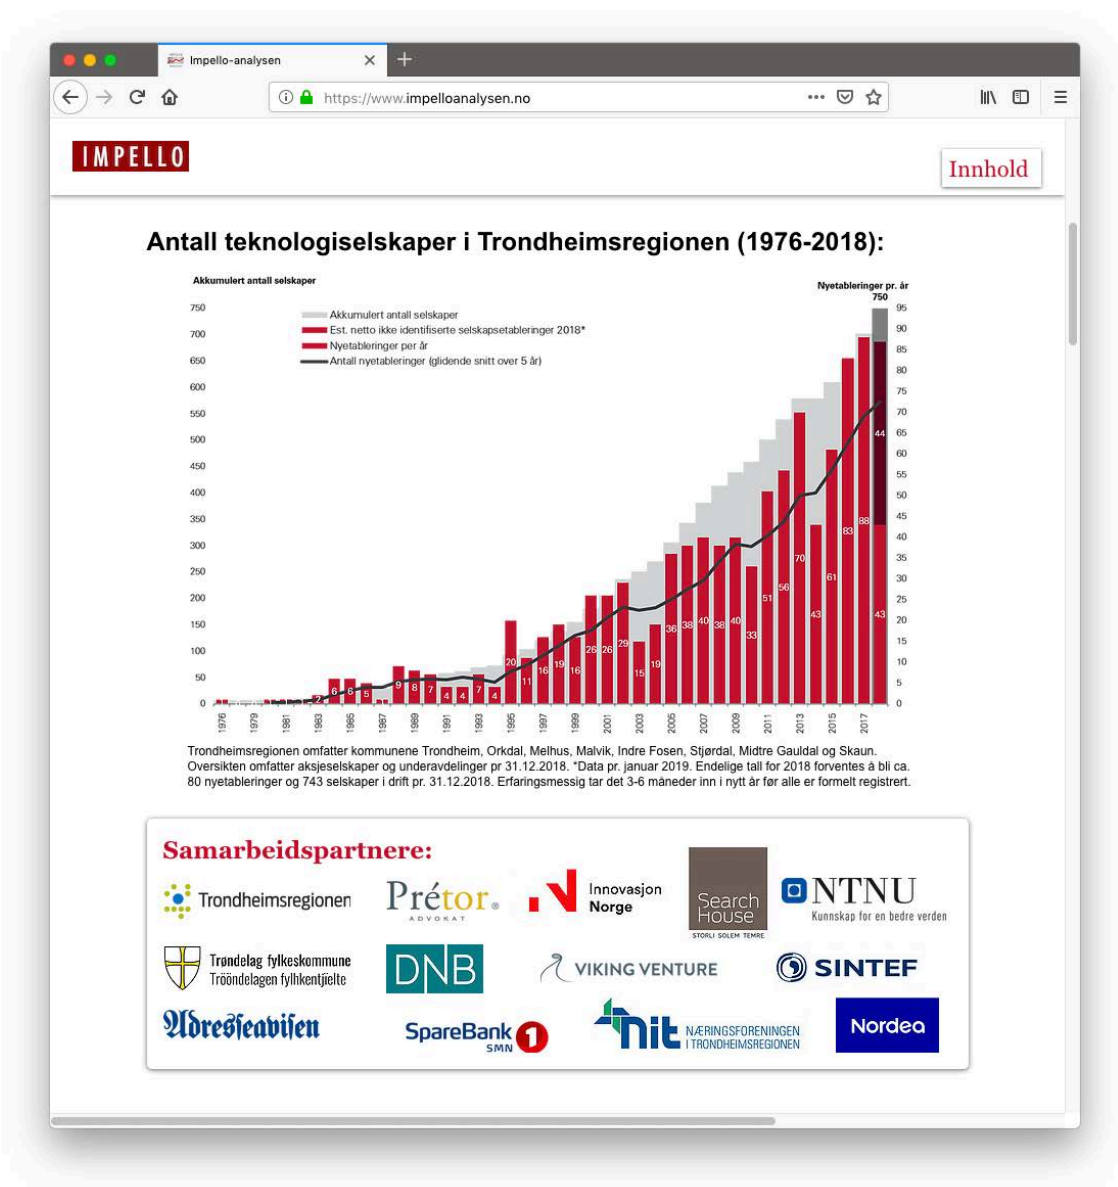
Impello-analysen

https://www.impelloanalysen.no

IMPELLO

Innhold

Antall teknologiselskaper i Trondheimsregionen (1976-2018):

Akkumulert antall selskaper

Nyetableringer pr. år

750

Akkumulert antall selskaper
Est. netto ikke identifiserte selskapsetableringer 2018*
Nyetableringer per år
Antall nyetableringer (glidende snitt over 5 år)

750 700 650 600 550 500 450 400 350 300 250 200 150 100 50 0

95 90 85 80 75 70 65 60 55 50 45 40 35 30 25 20 15 10 5 0

2 6 6 5 9 8 7 4 4 7 4 20 11 16 19 16 26 26 29 15 19 36 38 40 38 40 33 51 56 70 43 61 83 88 44 43

1976 1979 1981 1983 1985 1987 1989 1991 1993 1995 1997 1999 2001 2003 2005 2007 2009 2011 2013 2015 2017

Trondheimsregionen omfatter kommunene Trondheim, Orkdal, Melhus, Malvik, Indre Fosen, Stjørdal, Midtre Gauldal og Skaun. Oversikten omfatter aksjeselskaper og underavdelinger pr 31.12.2018. *Data pr. januar 2019. Endelige tall for 2018 forventes å bli ca. 80 nyetableringer og 743 selskaper i drift pr. 31.12.2018. Erfaringsmessig tar det 3-6 måneder inn i nytt år før alle er formelt registrert.

Samarbeidspartnere:

Trondheimsregionen
Prétor ADVOKAT
Innovasjon Norge
Search House STORLI SOLEM TEMRE
NTNU Kunnskap for en bedre verden
Trøndelag fylkeskommune Trööndelagen fylhkentjïelte
DNB
VIKING VENTURE
SINTEF
Adresseavisen
SpareBank 1 SMN
nit NÆRINGSFORENINGEN I TRONDHEIMSREGIONEN
Nordea